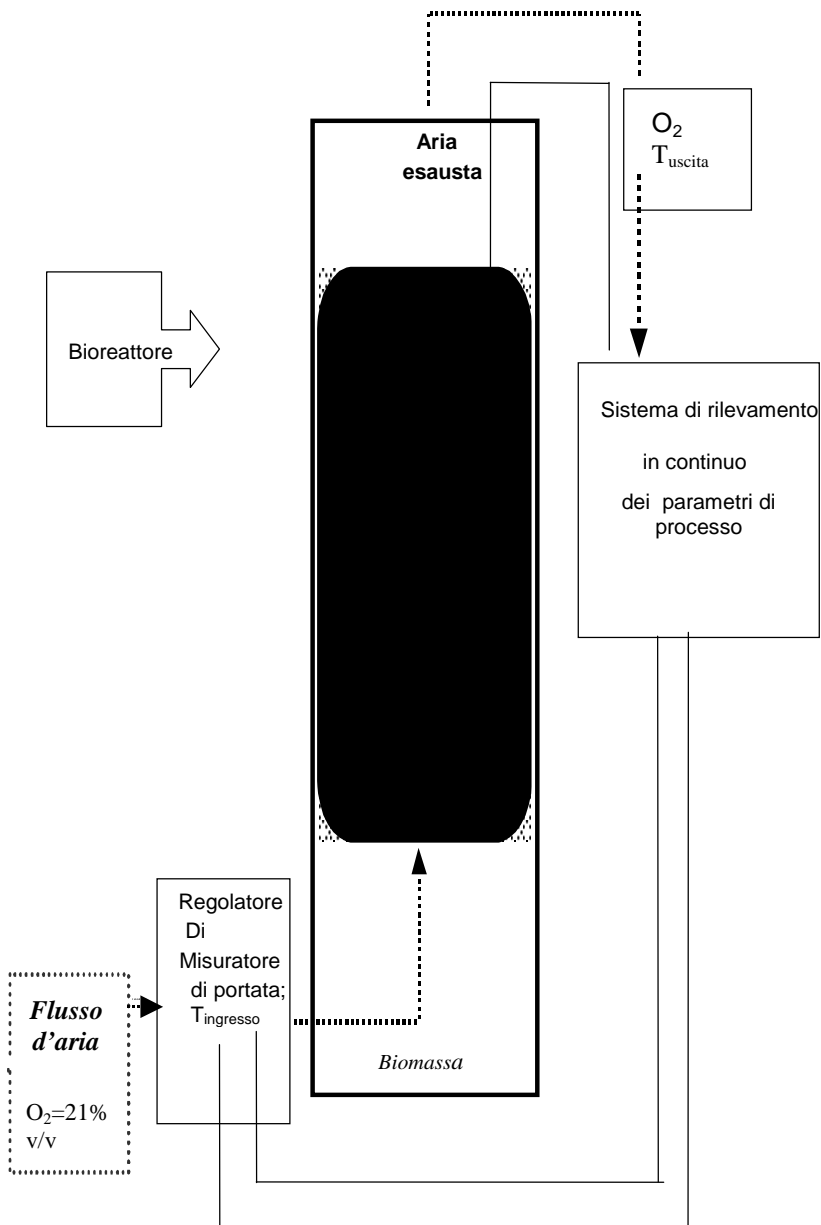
Aria esausta

$O_2$
$T_{uscita}$

Bioreattore

Sistema di rilevamento in continuo dei parametri di processo

Regolatore Di Misuratore di portata; $T_{ingresso}$

*Flusso d'aria*

$O_2$=21% v/v

*Biomassa*